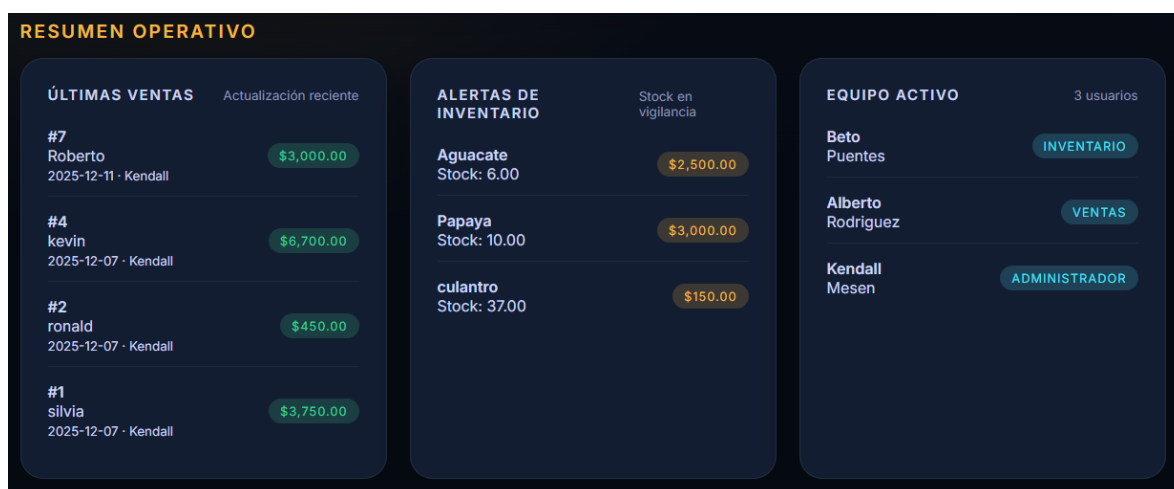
RESUMEN OPERATIVO

ÚLTIMAS VENTAS
Actualización reciente

#7
Roberto
2025-12-11 · Kendall
$3,000.00

#4
kevin
2025-12-07 · Kendall
$6,700.00

#2
ronald
2025-12-07 · Kendall
$450.00

#1
silvia
2025-12-07 · Kendall
$3,750.00

ALERTAS DE INVENTARIO
Stock en vigilancia

Aguacate
Stock: 6.00
$2,500.00

Papaya
Stock: 10.00
$3,000.00

culantro
Stock: 37.00
$150.00

EQUIPO ACTIVO
3 usuarios

Beto
Puentes
INVENTARIO

Alberto
Rodriguez
VENTAS

Kendall
Mesen
ADMINISTRADOR